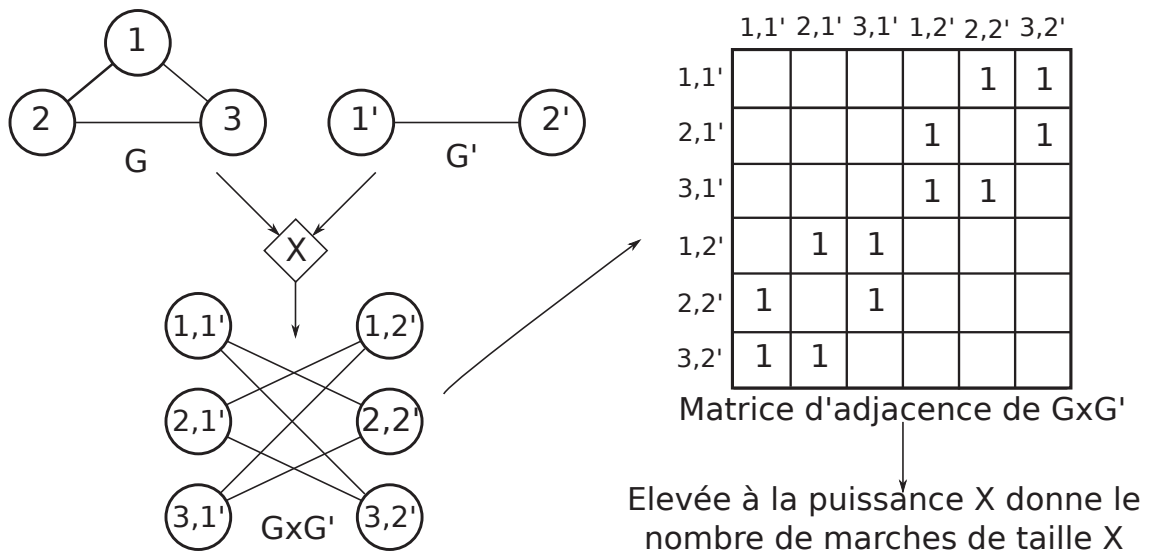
1
2
3
G
1'
2'
G'
X
1,1'
1,2'
2,1'
2,2'
3,1'
3,2'
GxG'

|  | 1,1' | 2,1' | 3,1' | 1,2' | 2,2' | 3,2' |
|---|---|---|---|---|---|---|
| 1,1' |  |  |  |  | 1 | 1 |
| 2,1' |  |  |  | 1 |  | 1 |
| 3,1' |  |  |  | 1 | 1 |  |
| 1,2' |  | 1 | 1 |  |  |  |
| 2,2' | 1 |  | 1 |  |  |  |
| 3,2' | 1 | 1 |  |  |  |  |

Matrice d'adjacence de GxG'

Elevée à la puissance X donne le nombre de marches de taille X